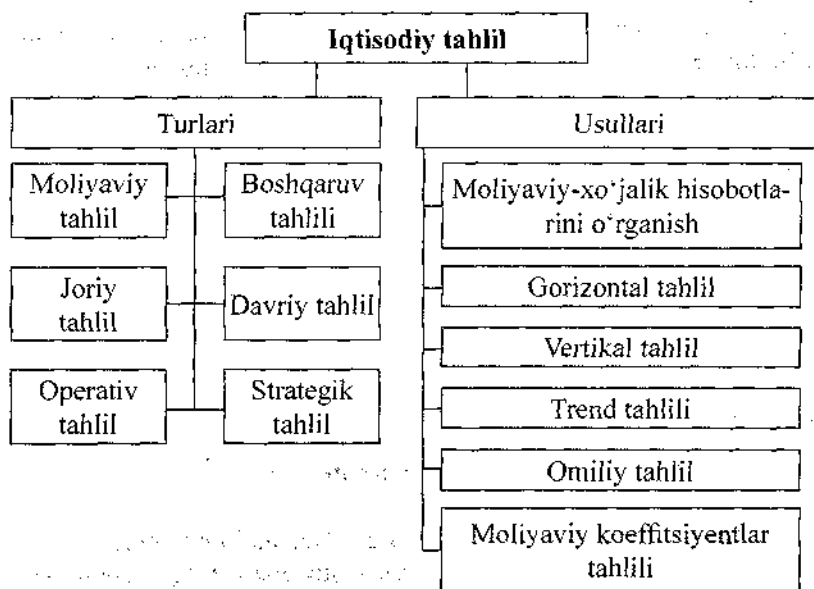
Iqtisodiy tahlil

Turlari

Moliyaviy tahlil

Boshqaruv tahlili

Joriy tahlil

Davriy tahlil

Operativ tahlil

Strategik tahlil

Usullari

Moliyaviy-xo'jalik hisobotlarini o'rganish

Gorizontal tahlil

Vertikal tahlil

Trend tahlili

Omiliy tahlil

Moliyaviy koeffitsiyentlar tahlili